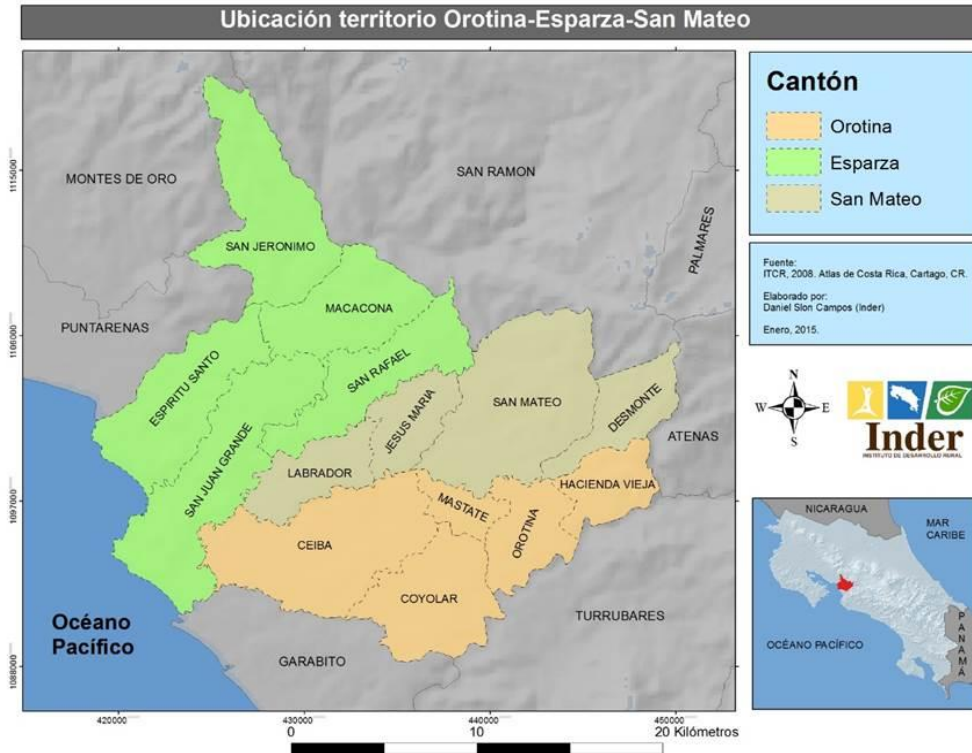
Ubicación territorio Orotina-Esparza-San Mateo

Cantón
Orotina
Esparza
San Mateo

Fuente:
ITCR, 2008. Atlas de Costa Rica, Cartago, CR.

Elaborado por:
Daniel Slon Campos (Inder)

Enero, 2015.

N
W
E
S

Inder
INSTITUTO DE DESARROLLO RURAL

NICARAGUA
MAR CARIBE
OCÉANO PACÍFICO
PANAMA

1115000
1106000
1097000
1088000

MONTES DE ORO
SAN RAMON
PALMARES
PUNTARENAS
SAN JERONIMO
MACACONA
ESPIRITU SANTO
SAN RAFAEL
SAN JUAN GRANDE
JESUS MARIA
SAN MATEO
DESMONTE
ATENAS
LABRADOR
HACIENDA VIEJA
MASTATE
OROTINA
CEIBA
COYOLAR
TURRUBARES
GARABITO
Océano Pacífico

420000
430000
440000
450000
0
10
20 Kilómetros